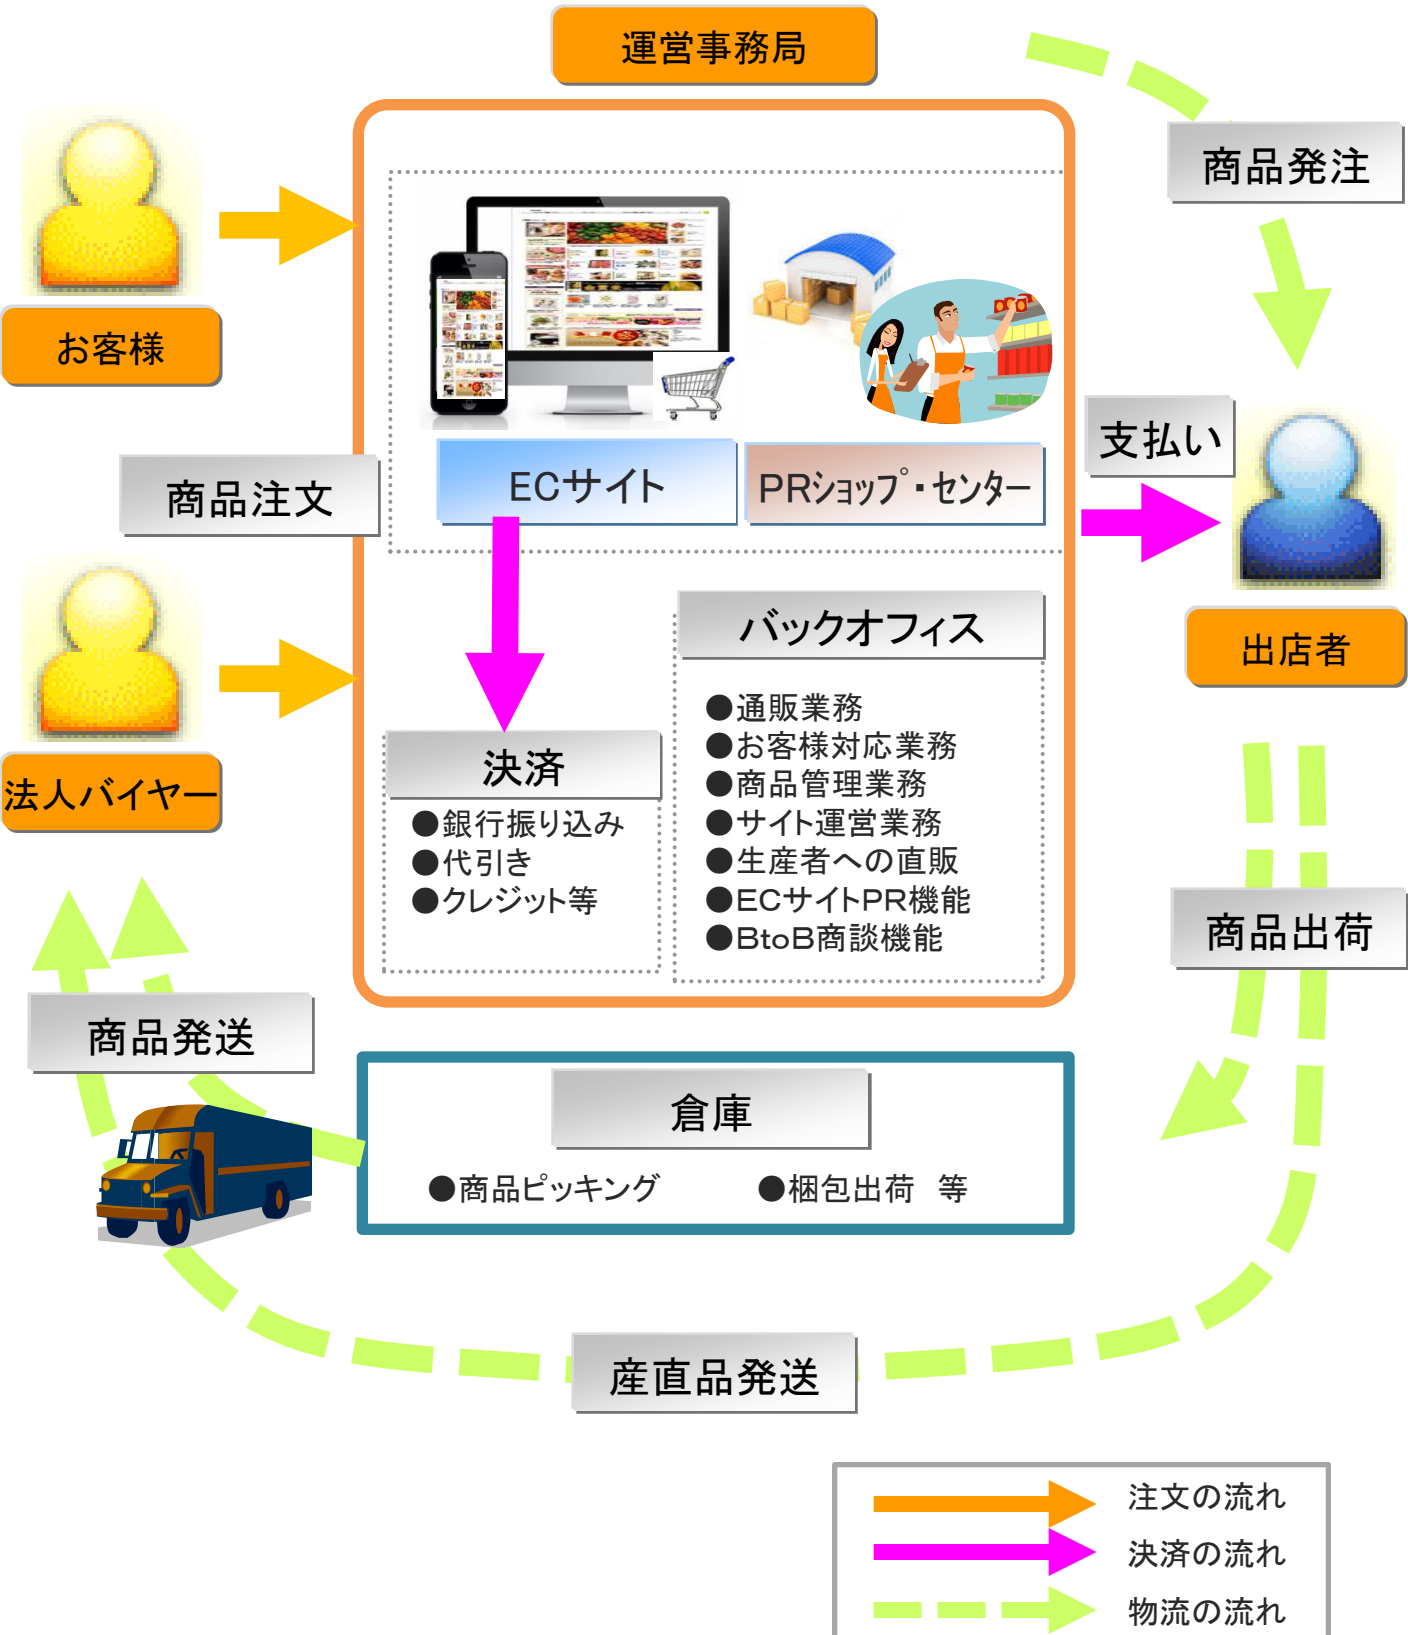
運営事務局

お客様

商品注文

法人バイヤー

ECサイト

PRショップ・センター

決済
●銀行振り込み
●代引き
●クレジット等

バックオフィス
●通販業務
●お客様対応業務
●商品管理業務
●サイト運営業務
●生産者への直販
●ECサイトPR機能
●BtoB商談機能

商品発注

支払い

出店者

商品出荷

商品発送

倉庫
●商品ピッキング　●梱包出荷　等

産直品発送

注文の流れ
決済の流れ
物流の流れ